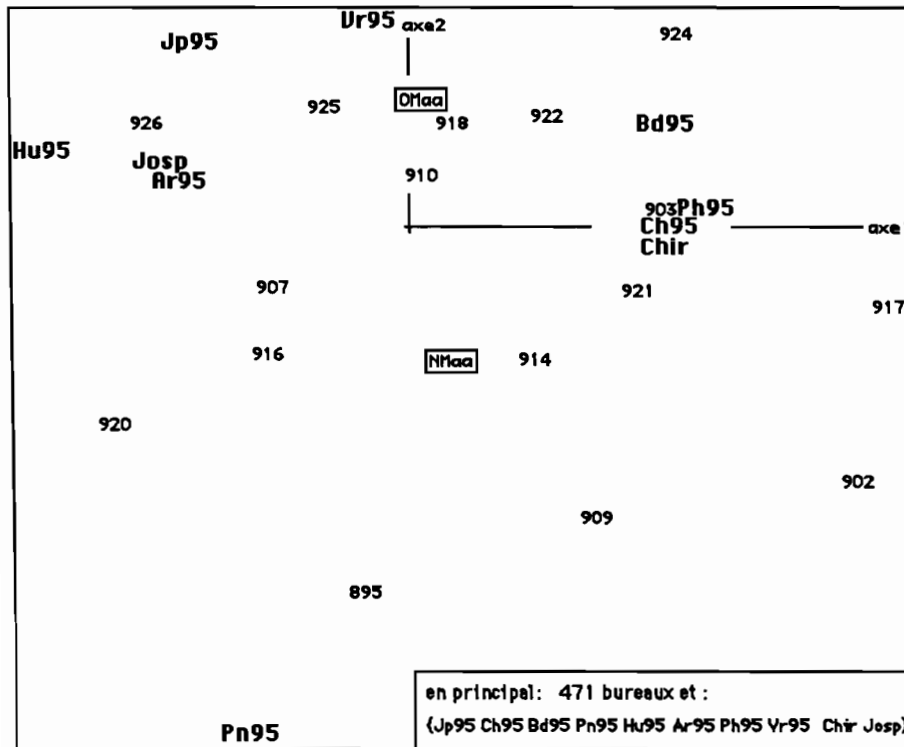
Vr95 axe2
Jp95
924
925
OMaa
918
922
926
Bd95
Hu95
Josp
Ar95
910
903Ph95
Ch95
Chir
axe
907
921
917
916
NMaa
914
920
902
909
895
en principal: 471 bureaux et :
(Jp95 Ch95 Bd95 Pn95 Hu95 Ar95 Ph95 Vr95 Chir Josp)
Pn95